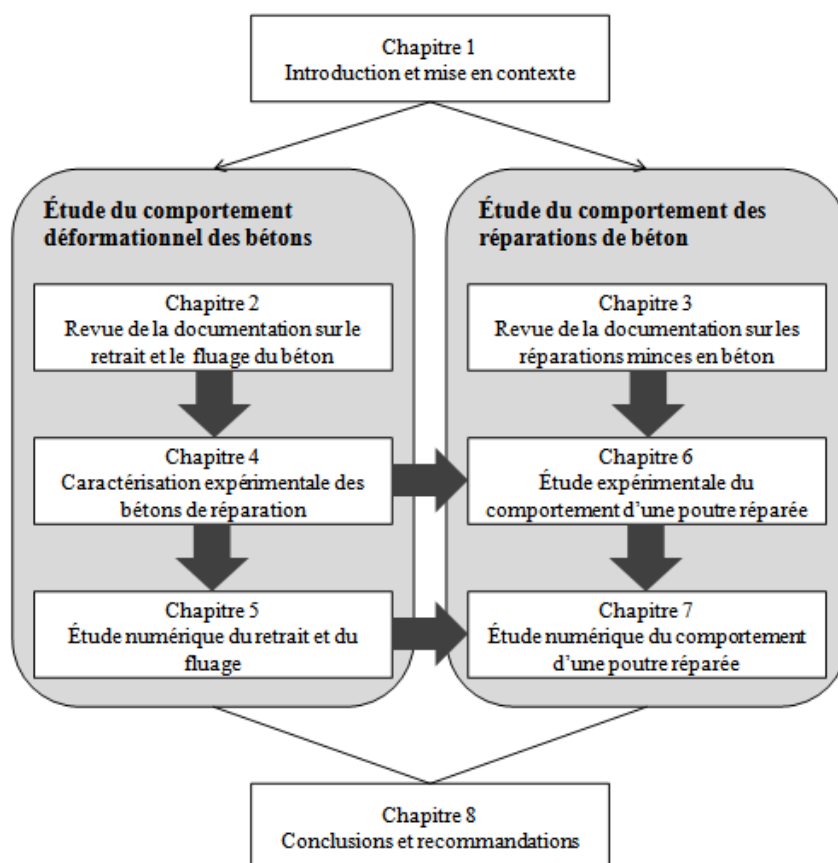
Chapitre 1
Introduction et mise en contexte

Étude du comportement déformationnel des bétons

Chapitre 2
Revue de la documentation sur le retrait et le fluage du béton

Chapitre 4
Caractérisation expérimentale des bétons de réparation

Chapitre 5
Étude numérique du retrait et du fluage

Étude du comportement des réparations de béton

Chapitre 3
Revue de la documentation sur les réparations minces en béton

Chapitre 6
Étude expérimentale du comportement d'une poutre réparée

Chapitre 7
Étude numérique du comportement d'une poutre réparée

Chapitre 8
Conclusions et recommandations